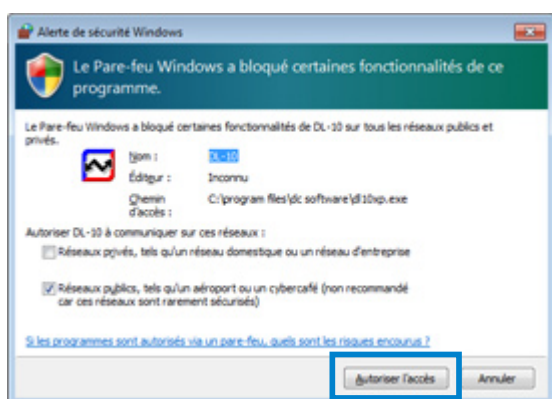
Alerte de sécurité Windows

Le Pare-feu Windows a bloqué certaines fonctionnalités de ce programme.

Le Pare-feu Windows a bloqué certaines fonctionnalités de DL-10 sur tous les réseaux publics et privés.

Nom : DL-10
Éditeur : Inconnu
Chemin d'accès : C:\program files\dc software\dl10xp.exe

Autoriser DL-10 à communiquer sur ces réseaux :

Réseaux privés, tels qu'un réseau domestique ou un réseau d'entreprise

Réseaux publics, tels qu'un aéroport ou un cybercafé (non recommandé car ces réseaux sont rarement sécurisés)

Si les programmes sont autorisés via un pare-feu, quels sont les risques encourus ?

Autoriser l'accès Annuler